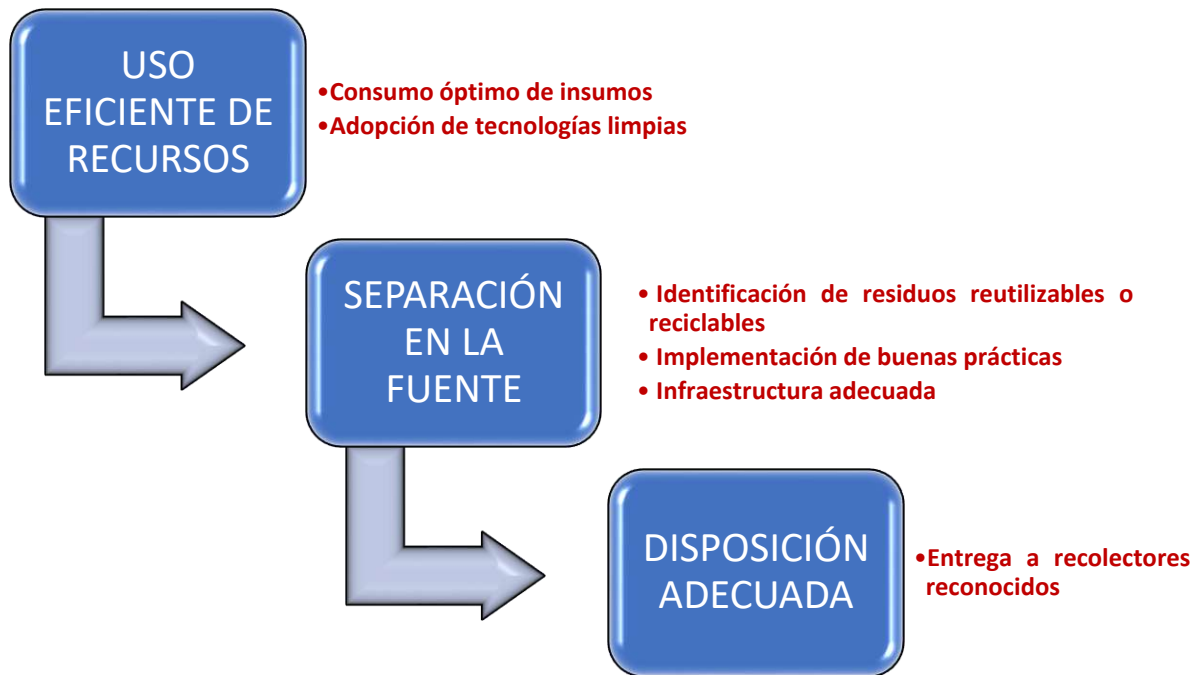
USO EFICIENTE DE RECURSOS

•Consumo óptimo de insumos
•Adopción de tecnologías limpias

SEPARACIÓN EN LA FUENTE

• Identificación de residuos reutilizables o reciclables
• Implementación de buenas prácticas
• Infraestructura adecuada

DISPOSICIÓN ADECUADA

•Entrega a recolectores reconocidos